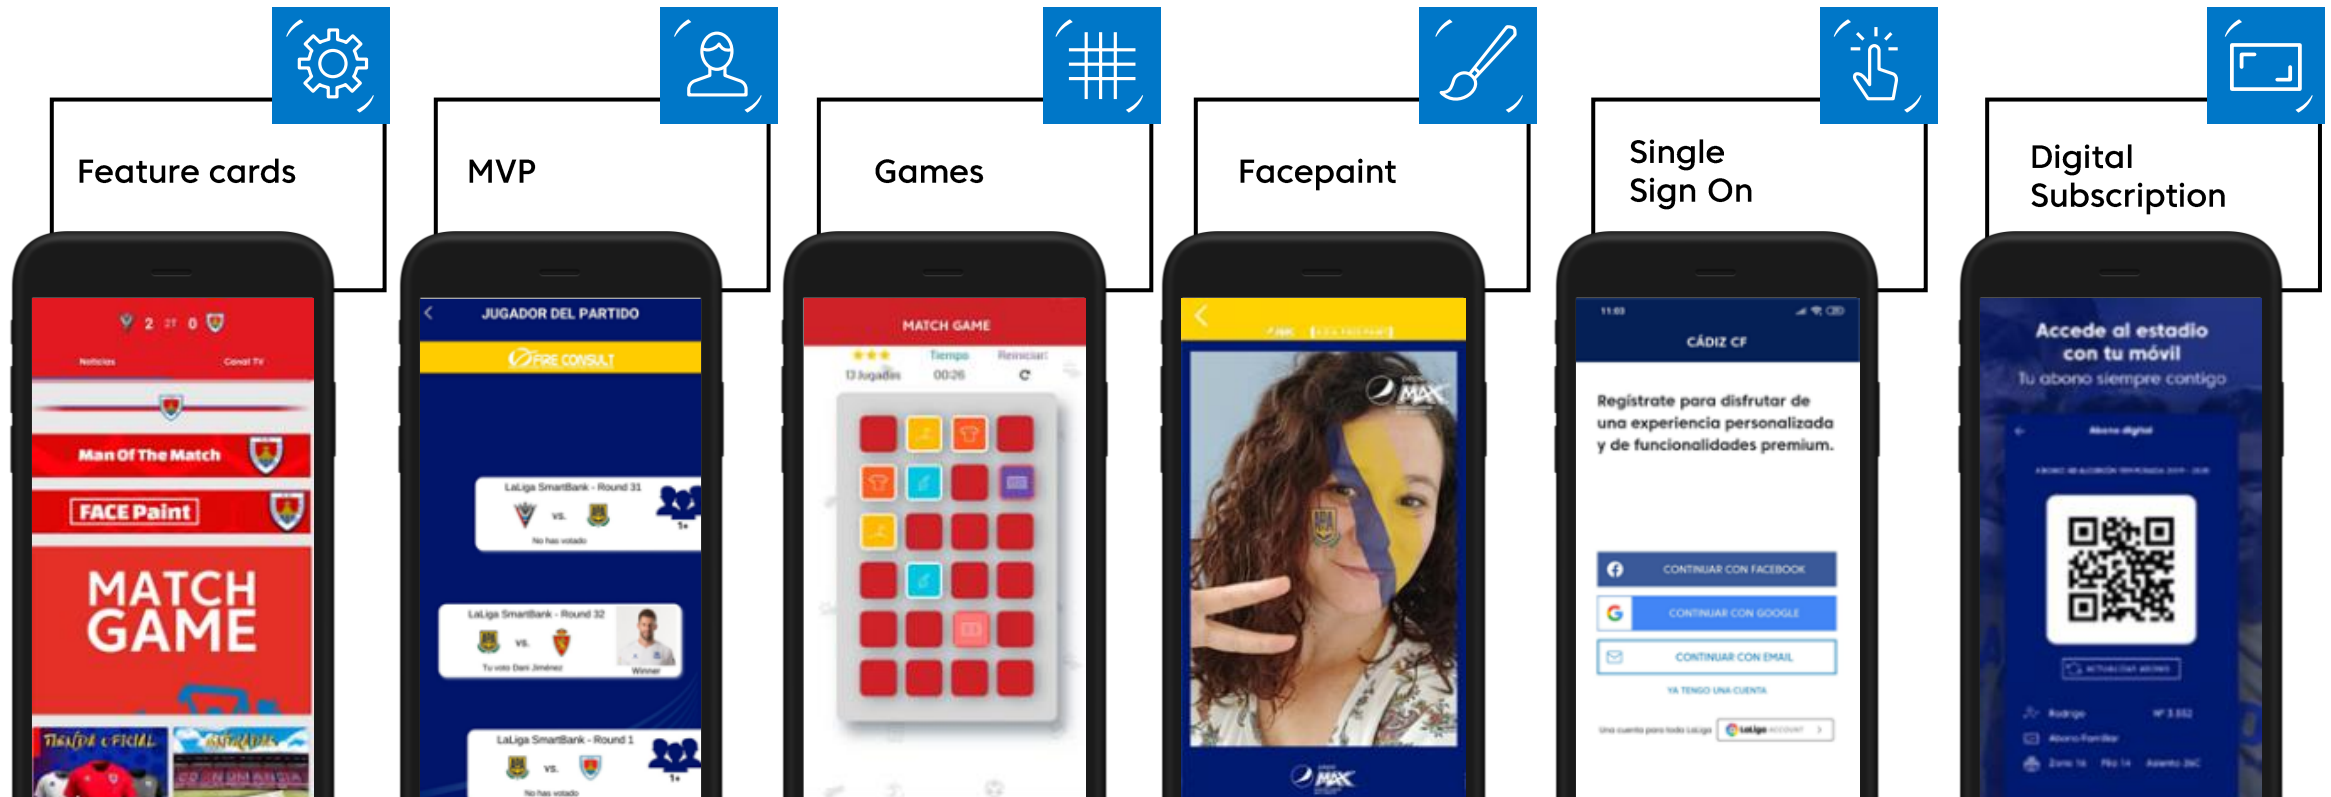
Feature cards

MVP

Games

Facepaint

Single Sign On

Digital Subscription

2 0

Noticias

Canal TV

Man Of The Match

FACE Paint

MATCH GAME

TIENDA OFICIAL

ENTRADAS

JUGADOR DEL PARTIDO

FIRE CONSULT

LaLiga SmartBank - Round 31

vs.

No has votado

LaLiga SmartBank - Round 32

vs.

Tu voto Dani Jiménez

Winner

LaLiga SmartBank - Round 1

vs.

No has votado

MATCH GAME

Tiempo

Reiniciar

13 Jugadas

00:26

MAX

MAX

CÁDIZ CF

Regístrate para disfrutar de una experiencia personalizada y de funcionalidades premium.

CONTINUAR CON FACEBOOK

CONTINUAR CON GOOGLE

CONTINUAR CON EMAIL

YA TENGO UNA CUENTA

Accede al estadio con tu móvil

Tu abono siempre contigo

Abono digital